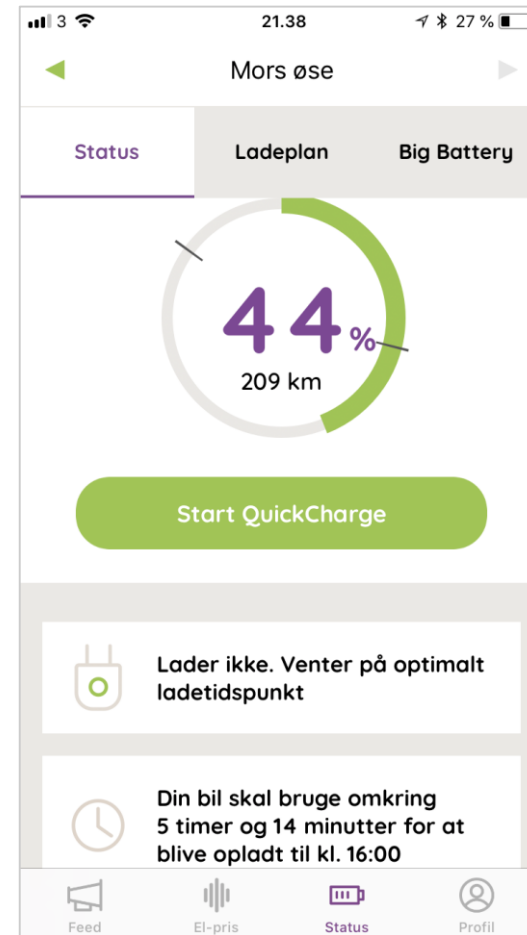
3 21.38 27 %

Mors øse

Status
Ladeplan
Big Battery

44%
209 km

Start QuickCharge

Lader ikke. Venter på optimalt ladetidspunkt

Din bil skal bruge omkring 5 timer og 14 minutter for at blive opladt til kl. 16:00

Feed
El-pris
Status
Profil